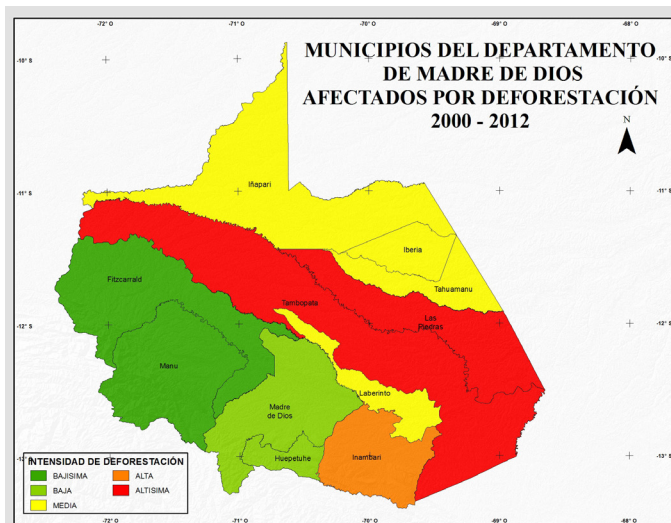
-72° O
-71° O
-70° O
-69° O
-68° O

MUNICIPIOS DEL DEPARTAMENTO DE MADRE DE DIOS AFECTADOS POR DEFORESTACIÓN 2000 - 2012

N

-10° S
-10° S
-11° S
-11° S
-12° S
-12° S
-13° S
-13° S

Iñapari
Iberia
Tahuamanu
Fitzcarrald
Tambopata
Las Piedras
Manu
Madre de Dios
Laberinto
Huepetuhe
Inambari

INTENSIDAD DE DEFORESTACIÓN
BAJISIMA
BAJA
MEDIA
ALTA
ALTISIMA

-72° O
-71° O
-70° O
-69° O
-68° O